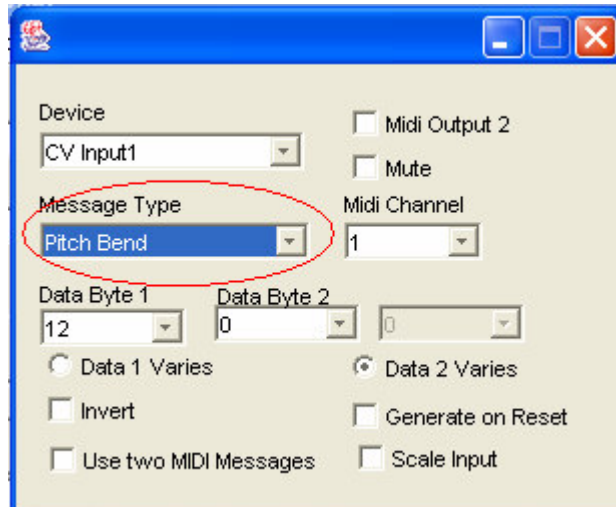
Device

CV Input1

Midi Output 2

Mute

Message Type

Pitch Bend

Midi Channel

1

Data Byte 1

12

Data Byte 2

0

0

Data 1 Varies

Data 2 Varies

Invert

Generate on Reset

Use two MIDI Messages

Scale Input